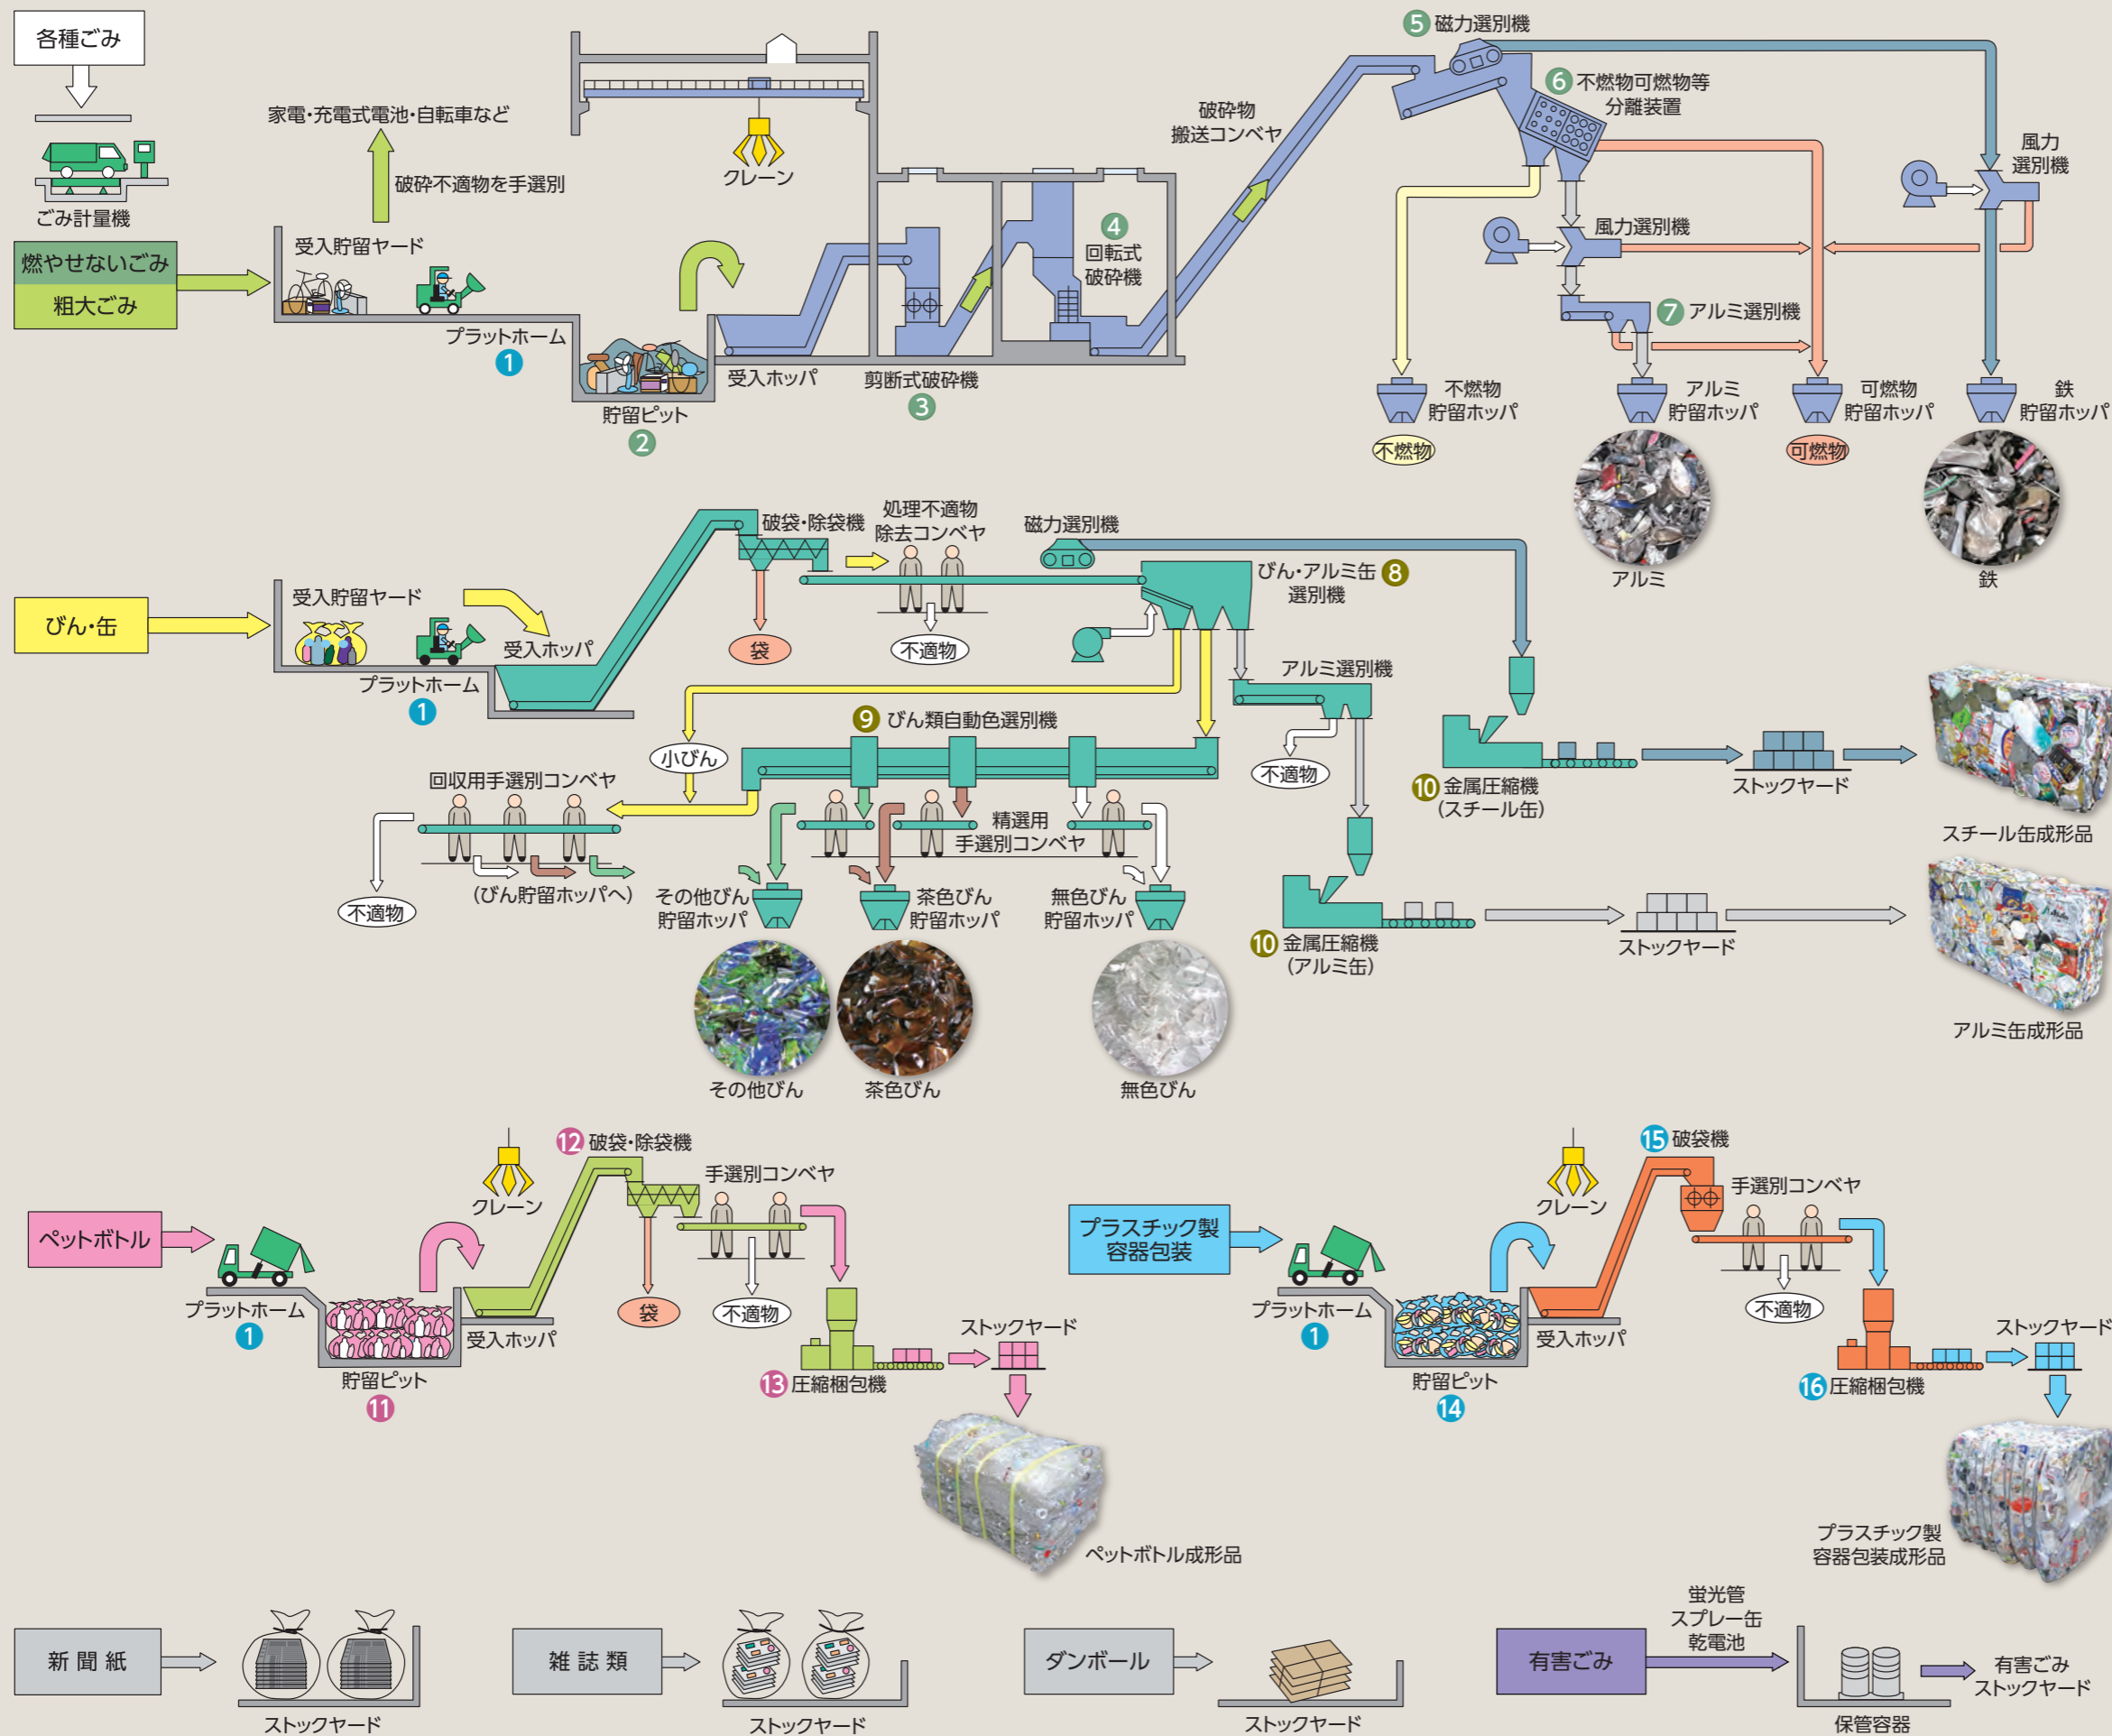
各種ごみ

ごみ計量機

燃やせないごみ
粗大ごみ

家電・充電式電池・自転車など
破砕不適物を手選別
受入貯留ヤード
プラットホーム
1
貯留ピット
2
クレーン
受入ホッパ
剪断式破砕機
3
4 回転式破砕機
破砕物搬送コンベヤ
5 磁力選別機
6 不燃物可燃物等分離装置
風力選別機
風力選別機
7 アルミ選別機
不燃物貯留ホッパ
不燃物
アルミ貯留ホッパ
可燃物貯留ホッパ
可燃物
鉄貯留ホッパ
アルミ
鉄

びん・缶
受入貯留ヤード
プラットホーム
1
受入ホッパ
破袋・除袋機
袋
処理不適物除去コンベヤ
不適物
磁力選別機
びん・アルミ缶 8 選別機
アルミ選別機
不適物
9 びん類自動色選別機
小びん
回収用手選別コンベヤ
不適物
(びん貯留ホッパへ)
精選用手選別コンベヤ
その他びん貯留ホッパ
茶色びん貯留ホッパ
無色びん貯留ホッパ
その他びん
茶色びん
無色びん
10 金属圧縮機 (スチール缶)
ストックヤード
スチール缶成形品
10 金属圧縮機 (アルミ缶)
ストックヤード
アルミ缶成形品

ペットボトル
プラットホーム
1
貯留ピット
11
クレーン
受入ホッパ
12 破袋・除袋機
袋
手選別コンベヤ
不適物
13 圧縮梱包機
ストックヤード
ペットボトル成形品

プラスチック製容器包装
プラットホーム
1
貯留ピット
14
クレーン
受入ホッパ
15 破袋機
手選別コンベヤ
不適物
16 圧縮梱包機
ストックヤード
プラスチック製容器包装成形品

新 聞 紙
ストックヤード
雑 誌 類
ストックヤード
ダンボール
ストックヤード
有害ごみ
蛍光管
スプレー缶
乾電池
保管容器
有害ごみストックヤード